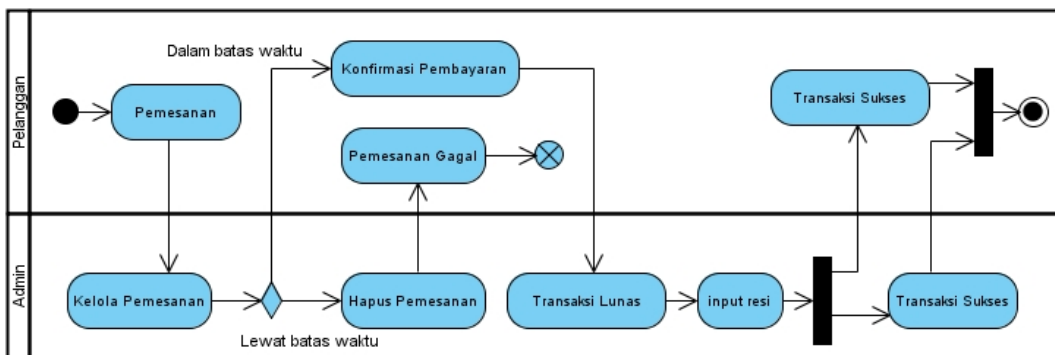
Pelanggan

Dalam batas waktu

Konfirmasi Pembayaran

Pemesanan

Pemesanan Gagal

Transaksi Sukses

Admin

Kelola Pemesanan

Hapus Pemesanan

Transaksi Lunas

input resi

Transaksi Sukses

Lewat batas waktu